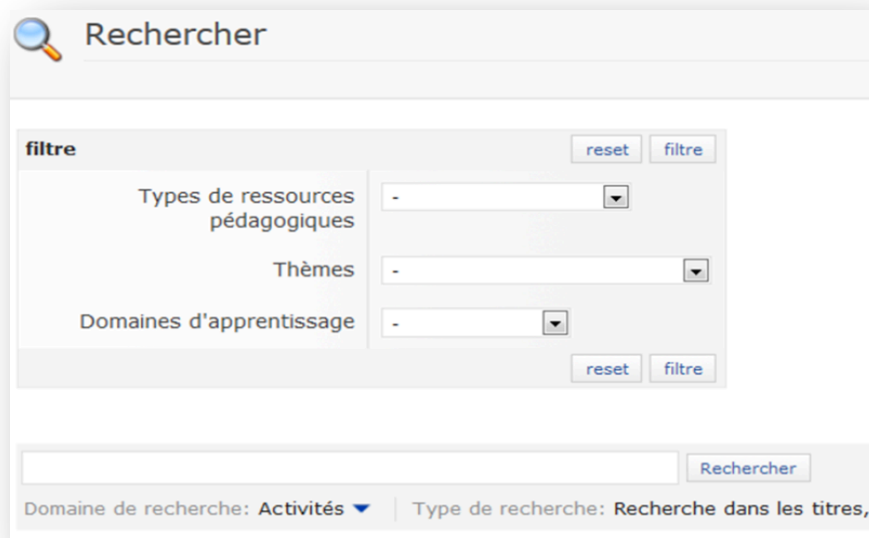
Rechercher

filtre

reset filtre

Types de ressources pédagogiques -

Thèmes -

Domaines d'apprentissage -

reset filtre

Rechercher

Domaine de recherche: Activités | Type de recherche: Recherche dans les titres,